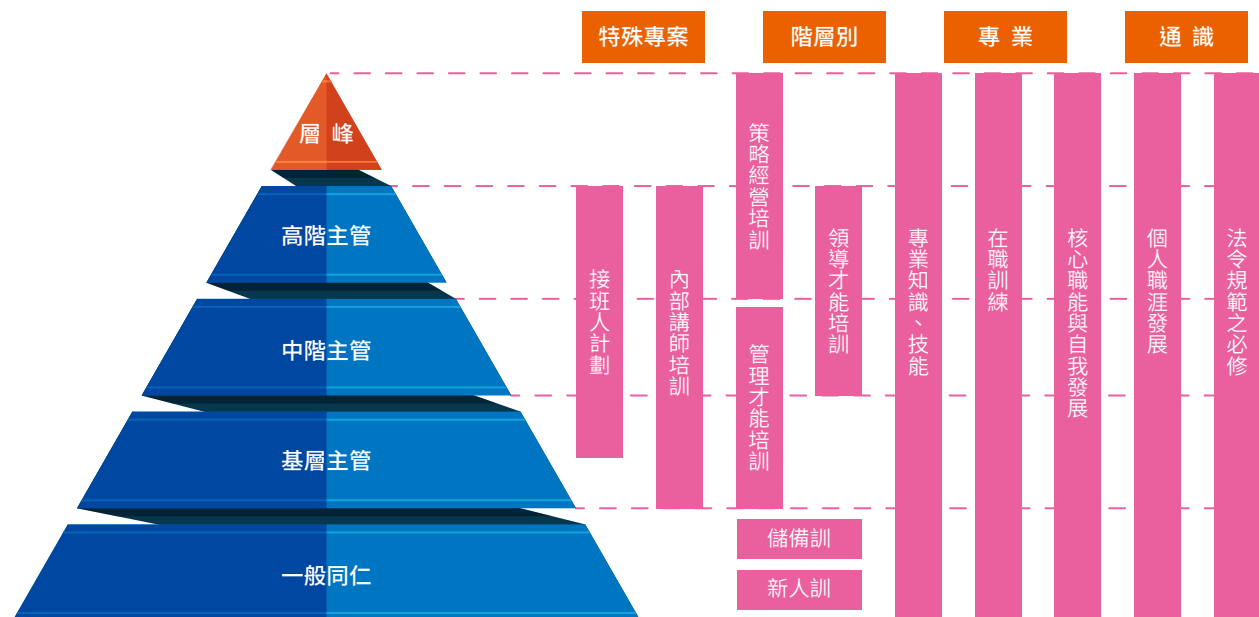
特殊專案

階層別

專 業

通 識

層 峰

高階主管

中階主管

基層主管

一般同仁

接班人計劃

內部講師培訓

策略經營培訓

管理才能培訓

領導才能培訓

儲備訓

新人訓

專業知識、技能

在職訓練

核心職能與自我發展

個人職涯發展

法令規範之必修